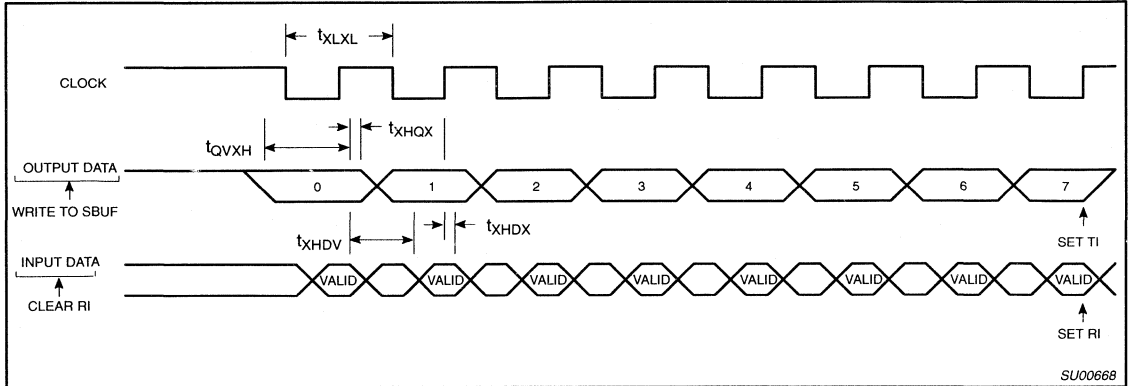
$t_{XLXL}$

CLOCK

$t_{QVXH}$

$t_{XHQX}$

OUTPUT DATA

WRITE TO SBUF

0 1 2 3 4 5 6 7

$t_{XHDV}$

$t_{XHDX}$

SET TI

INPUT DATA

CLEAR RI

VALID VALID VALID VALID VALID VALID VALID VALID

SET RI

SU00668